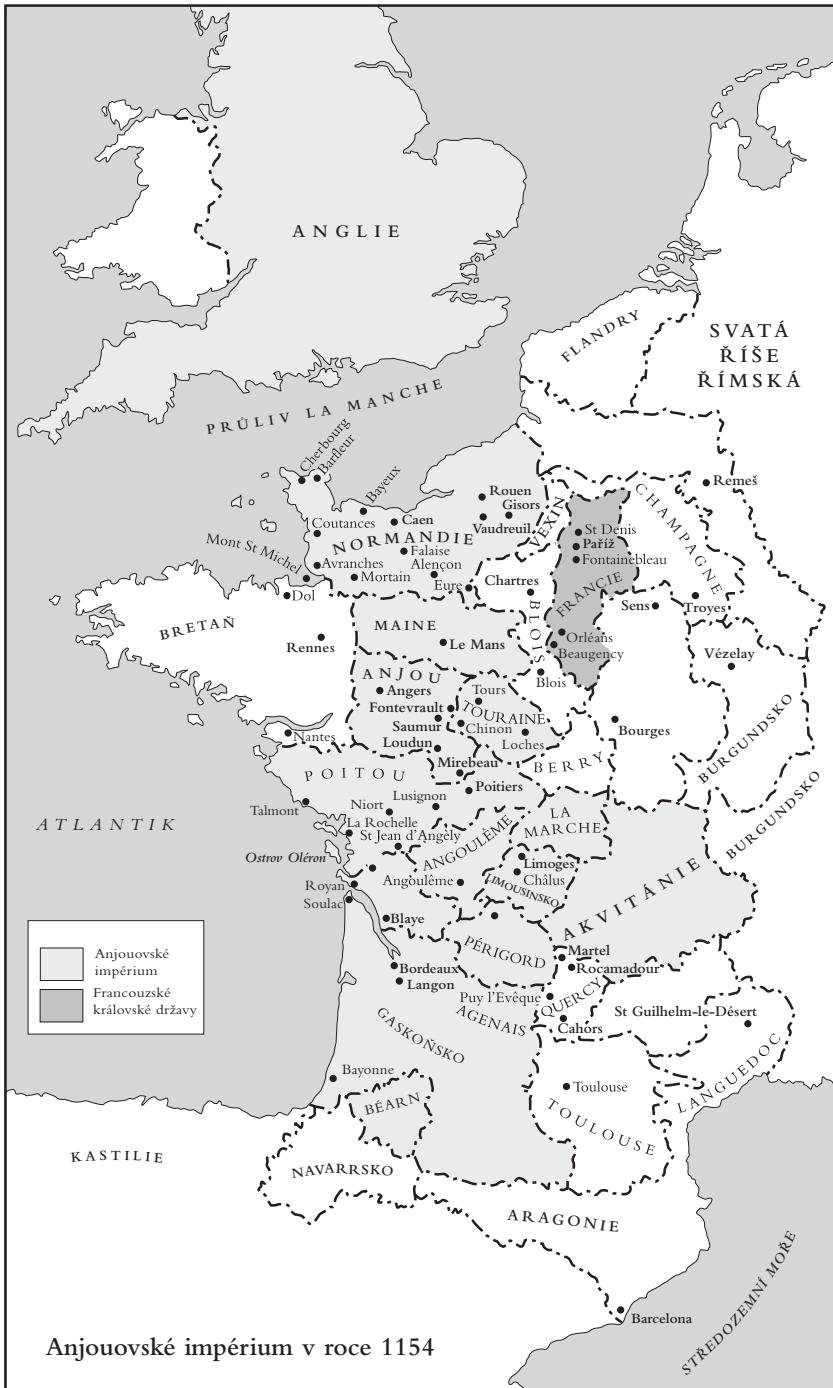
ANGLIE

SVATÁ ŘÍŠE ŘÍMSKÁ

FLANDRY

PRŮLIV LA MANCHE

Cherbourg
Barfleur
Bayeux
Rouen
Gisors
Vaudreuil
Remeš
Coutances
Caen
NORMANDIE
VEXIN
St Denis
Paříž
Fontainebleau
CHAMPAGNE
Mont St Michel
Avranches
Mortain
Falaise
Alençon
Eure
Dol
Chartres
FRANCIE
Sens
Troyes
BRETAŇ
Rennes
MAINE
Le Mans
BLOIS
Orléans
Beaugency
Blois
Vézelay
ANJOU
Angers
Fontevrault
Saumur
Loudun
Tours
TOURAINE
Chinon
Loches
Nantes
Mirebeau
Bourges
BURGUNDSKO
BURGUNDSKO
POITOU
Poitiers
BERRY
Talmont
Niort
Lusignon
LA MARCHE
ATLANTIK
La Rochelle
St Jean d'Angély
ANGOULÊME
Limoges
Châlus
LIMOUSINSKO
Ostrov Oléron
Angoulême
AKVITÁNIE
Royan
Soulac
Blaye
PÉRIGORD
Martel
Rocamadour
Bordeaux
Langon
Puy l'Evêque
QUERCY
AGENAIS
Cahors
St Guilhelm-le-Désert
GASKOŇSKO
LANGUEDOC
Bayonne
Toulouse
BÉARN
TOULOUSE
KASTILIE
NAVARRSKO
ARAGONIE
STŘEDOZEMNÍ MOŘE
Barcelona

Anjouovské impérium
Francouzské královské državy

Anjouovské impérium v roce 1154